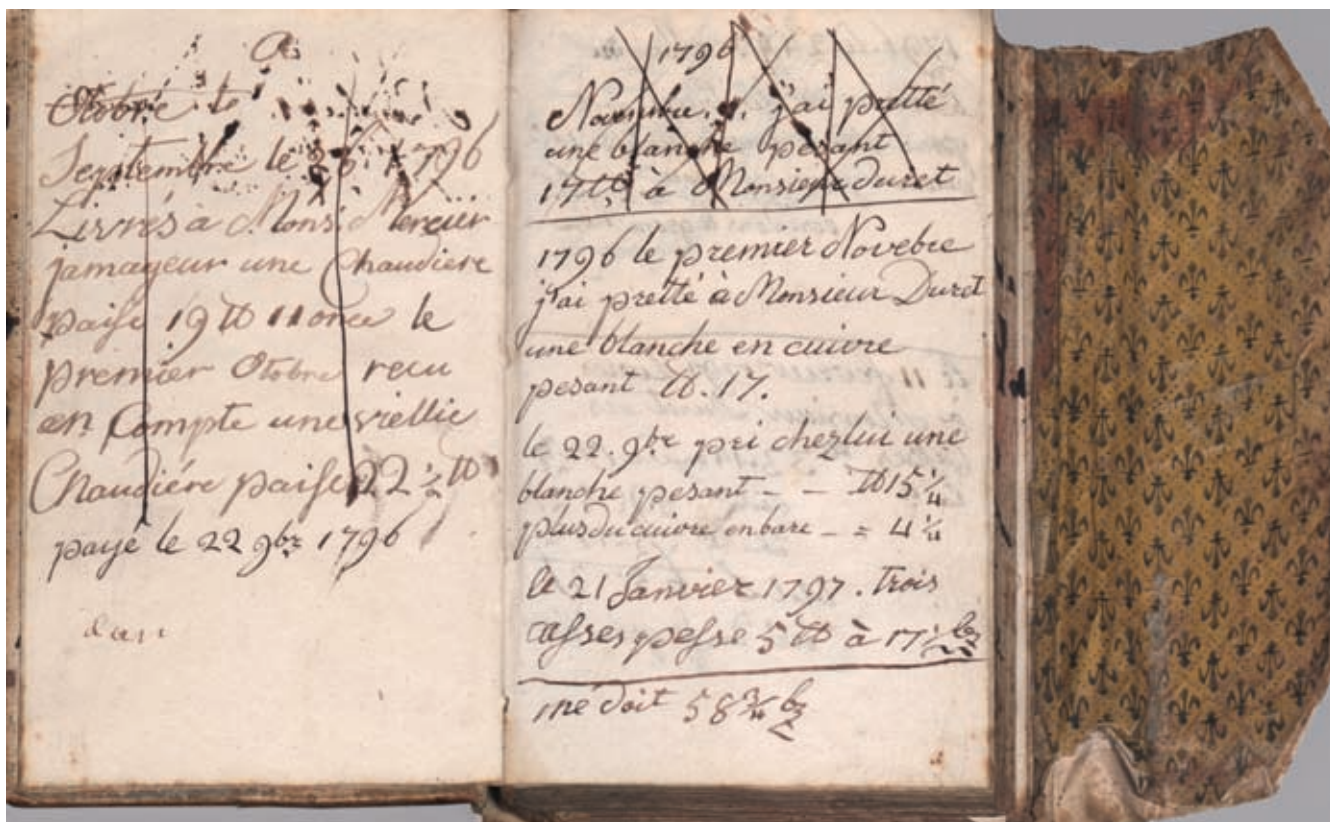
Otobre 8

Septembre le 26 1796 Livrés à Mons Mercier jamageur une Chaudiere paise 19 ℔ 11 once le premier Otobre recu en Compte une vieille Chaudière paise 22 ½ ℔ payé le 22 9bre 1796

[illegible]

1796
Novembre. J'ai pretté une blanche pesant 17℔ à Monsieur Duret

1796 le premier Novebre j'ai pretté à Monsieur Duret une blanche en cuivre pesant ℔.17.

le 22. 9bre pri chez lui une blanche pesant – – ℔15¼ plus du cuivre en bare – = 4¼

le 21 Janvier 1797. trois casses pesse 5 ℔ à 17½ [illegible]

me doit 58¾ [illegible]